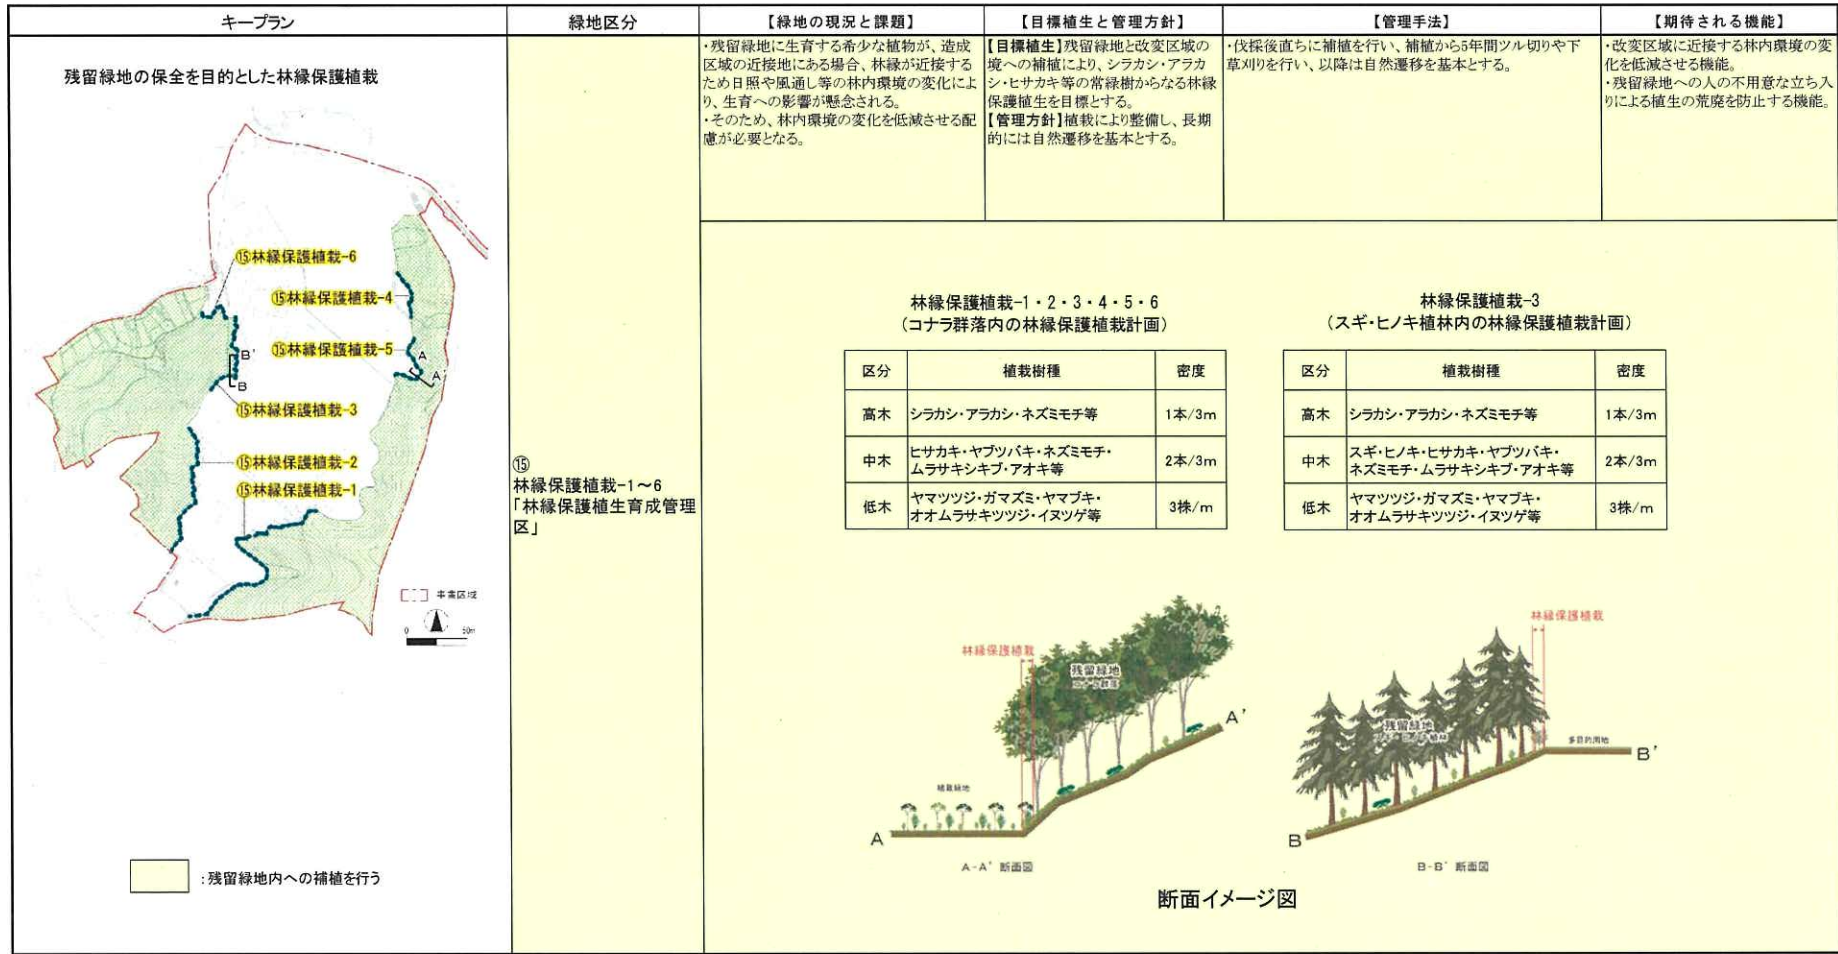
| キープラン | 緑地区分 | 【緑地の現況と課題】 | 【目標植生と管理方針】 | 【管理手法】 | 【期待される機能】 |
|---|---|---|---|---|---|
| 残留緑地の保全を目的とした林縁保護植栽 | ⑮ 林縁保護植栽-1～6「林縁保護植生育成管理区」 | ・残留緑地に生育する希少な植物が、造成区域の近接地にある場合、林縁が近接するため日照や風通し等の林内環境の変化により、生育への影響が懸念される。・そのため、林内環境の変化を低減させる配慮が必要となる。 | 【目標植生】残留緑地と改変区域の境への補植により、シラカシ・アラカシ・ヒサカキ等の常緑樹からなる林縁保護植生を目標とする。【管理方針】植栽により整備し、長期的には自然遷移を基本とする。 | ・伐採後直ちに補植を行い、補植から5年間ツル切りや下草刈りを行い、以降は自然遷移を基本とする。 | ・改変区域に近接する林内環境の変化を低減させる機能。・残留緑地への人の不用意な立ち入りによる植生の荒廃を防止する機能。 |

⑮林縁保護植栽-6
⑮林縁保護植栽-4
⑮林縁保護植栽-5
B'
B
A
A'
⑮林縁保護植栽-3
⑮林縁保護植栽-2
⑮林縁保護植栽-1
事業区域
0 50m

:残留緑地内への補植を行う

林縁保護植栽-1・2・3・4・5・6
（コナラ群落内の林縁保護植栽計画）

| 区分 | 植栽樹種 | 密度 |
|---|---|---|
| 高木 | シラカシ・アラカシ・ネズミモチ等 | 1本/3m |
| 中木 | ヒサカキ・ヤブツバキ・ネズミモチ・ムラサキシキブ・アオキ等 | 2本/3m |
| 低木 | ヤマツツジ・ガマズミ・ヤマブキ・オオムラサキツツジ・イヌツゲ等 | 3株/m |

林縁保護植栽-3
（スギ・ヒノキ植林内の林縁保護植栽計画）

| 区分 | 植栽樹種 | 密度 |
|---|---|---|
| 高木 | シラカシ・アラカシ・ネズミモチ等 | 1本/3m |
| 中木 | スギ・ヒノキ・ヒサカキ・ヤブツバキ・ネズミモチ・ムラサキシキブ・アオキ等 | 2本/3m |
| 低木 | ヤマツツジ・ガマズミ・ヤマブキ・オオムラサキツツジ・イヌツゲ等 | 3株/m |

林縁保護植栽
残留緑地
コナラ群落
植栽緑地
A
A'
A-A' 断面図

林縁保護植栽
残留緑地
スギ・ヒノキ植林
多目的用地
B
B'
B-B' 断面図

断面イメージ図